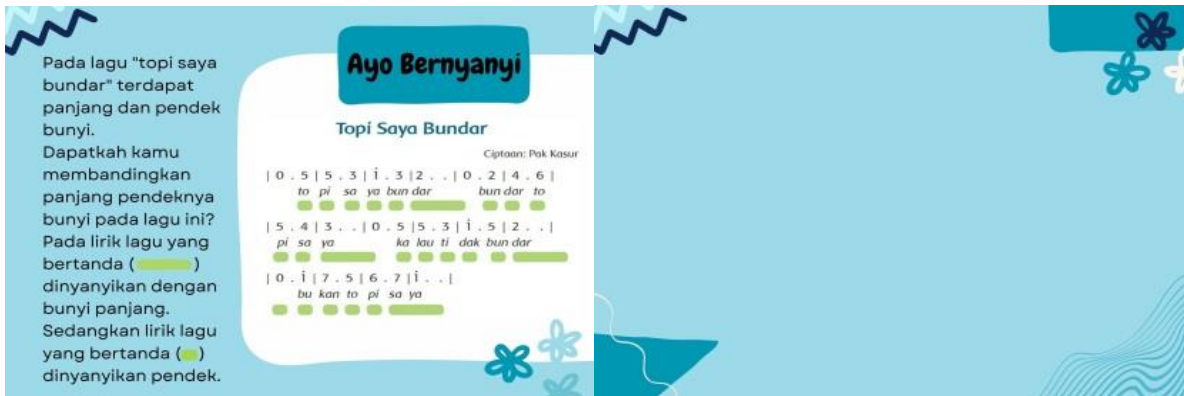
Pada lagu "topi saya bundar" terdapat panjang dan pendek bunyi.
Dapatkah kamu membandingkan panjang pendeknya bunyi pada lagu ini?
Pada lirik lagu yang bertanda ( ) dinyanyikan dengan bunyi panjang.
Sedangkan lirik lagu yang bertanda ( ) dinyanyikan pendek.

Ayo Bernyanyi

Topi Saya Bundar

Ciptaan: Pak Kasur

| 0 . 5 | 5 . 3 | $\dot{1}$ . 3 | 2 . . | 0 . 2 | 4 . 6 |
to pi sa ya bun dar bun dar to

| 5 . 4 | 3 . . | 0 . 5 | 5 . 3 | $\dot{1}$ . 5 | 2 . . |
pi sa ya ka lau ti dak bun dar

| 0 . $\dot{1}$ | 7 . 5 | 6 . 7 | $\dot{1}$ . . |
bu kan to pi sa ya